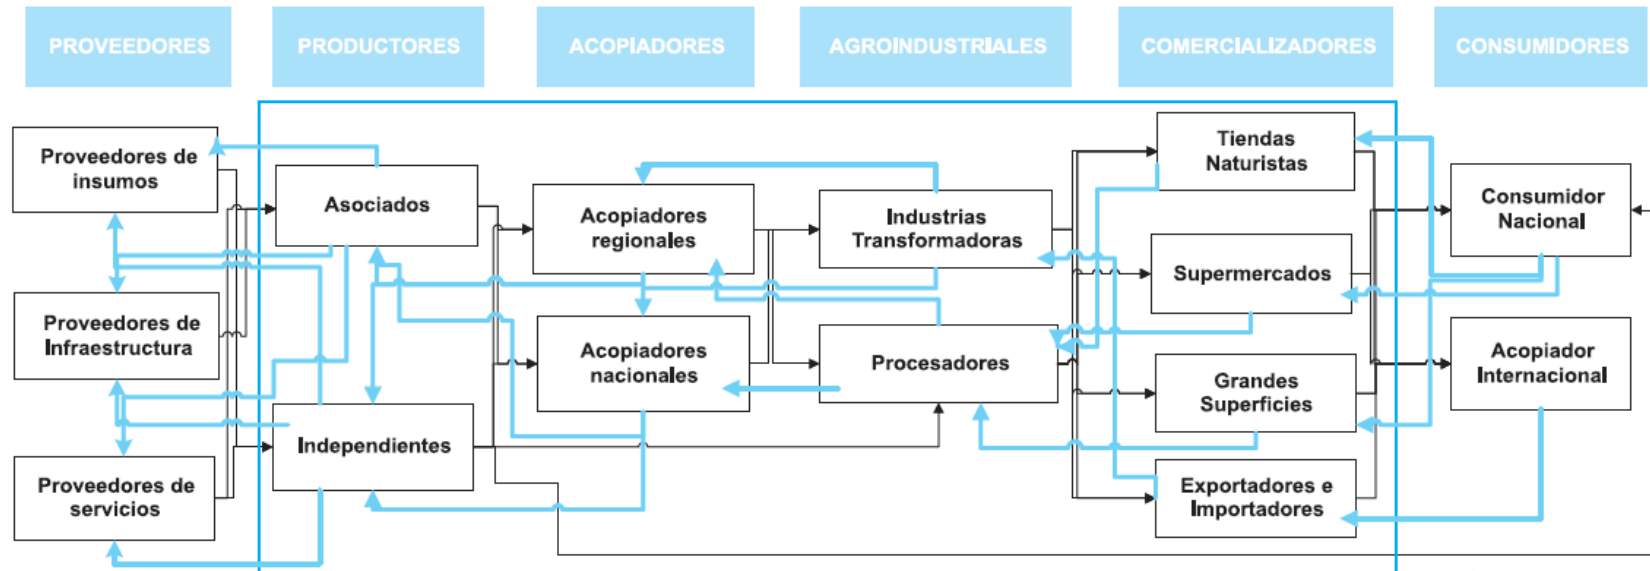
PROVEEDORES

PRODUCTORES

ACOPIADORES

AGROINDUSTRIALES

COMERCIALIZADORES

CONSUMIDORES

Proveedores de insumos

Proveedores de Infraestructura

Proveedores de servicios

Asociados

Independientes

Acopiadores regionales

Acopiadores nacionales

Industrias Transformadoras

Procesadores

Tiendas Naturistas

Supermercados

Grandes Superficies

Exportadores e Importadores

Consumidor Nacional

Acopiador Internacional